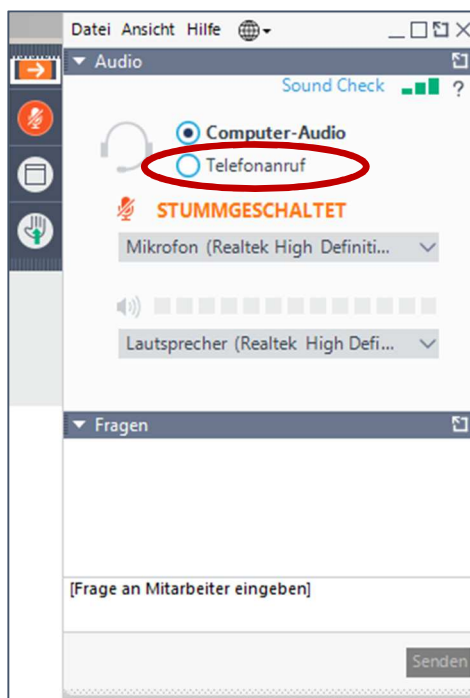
Datei Ansicht Hilfe

Audio

Sound Check ?

Computer-Audio

Telefonanruf

STUMMGESCHALTET

Mikrofon (Realtek High Definiti...

Lautsprecher (Realtek High Defi...

Fragen

[Frage an Mitarbeiter eingeben]

Senden